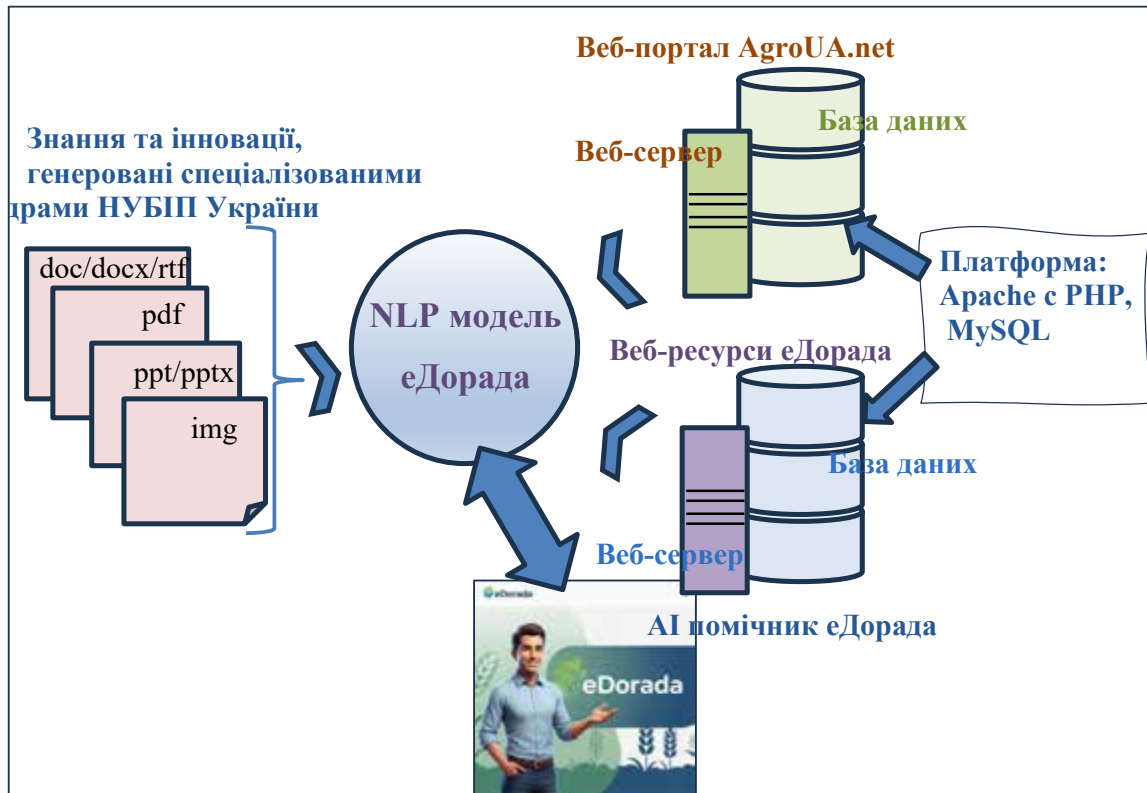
Веб-портал AgroUA.net

База даних

Знання та інновації, генеровані спеціалізованими драми НУБІП України

Веб-сервер

doc/docx/rtf

pdf

ppt/pptx

img

NLP модель еДорада

Платформа: Apache с PHP, MySQL

Веб-ресурси еДорада

База даних

Веб-сервер

AI помічник еДорада

eDorada

eDorada